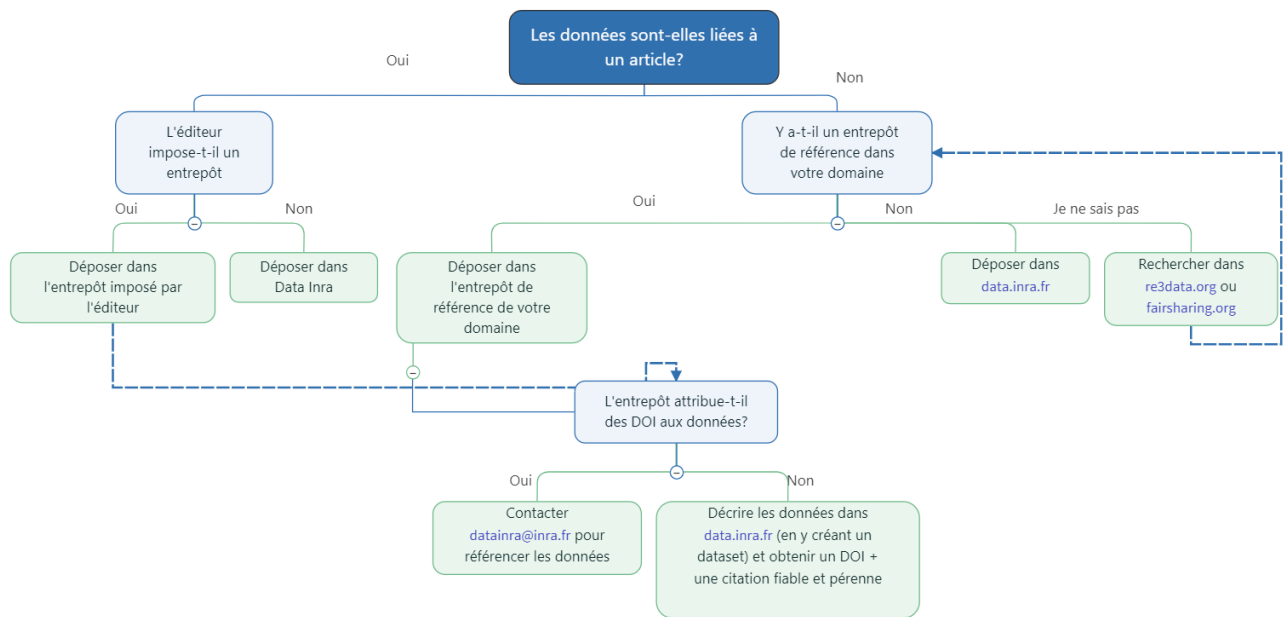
Les données sont-elles liées à un article?

Oui

Non

L'éditeur impose-t-il un entrepôt

Y a-t-il un entrepôt de référence dans votre domaine

Oui

Non

Oui

Non

Je ne sais pas

Déposer dans l'entrepôt imposé par l'éditeur

Déposer dans Data Inra

Déposer dans l'entrepôt de référence de votre domaine

Déposer dans data.inra.fr

Rechercher dans re3data.org ou fairsharing.org

L'entrepôt attribue-t-il des DOI aux données?

Oui

Non

Contacter datainra@inra.fr pour référencer les données

Décrire les données dans data.inra.fr (en y créant un dataset) et obtenir un DOI + une citation fiable et pérenne